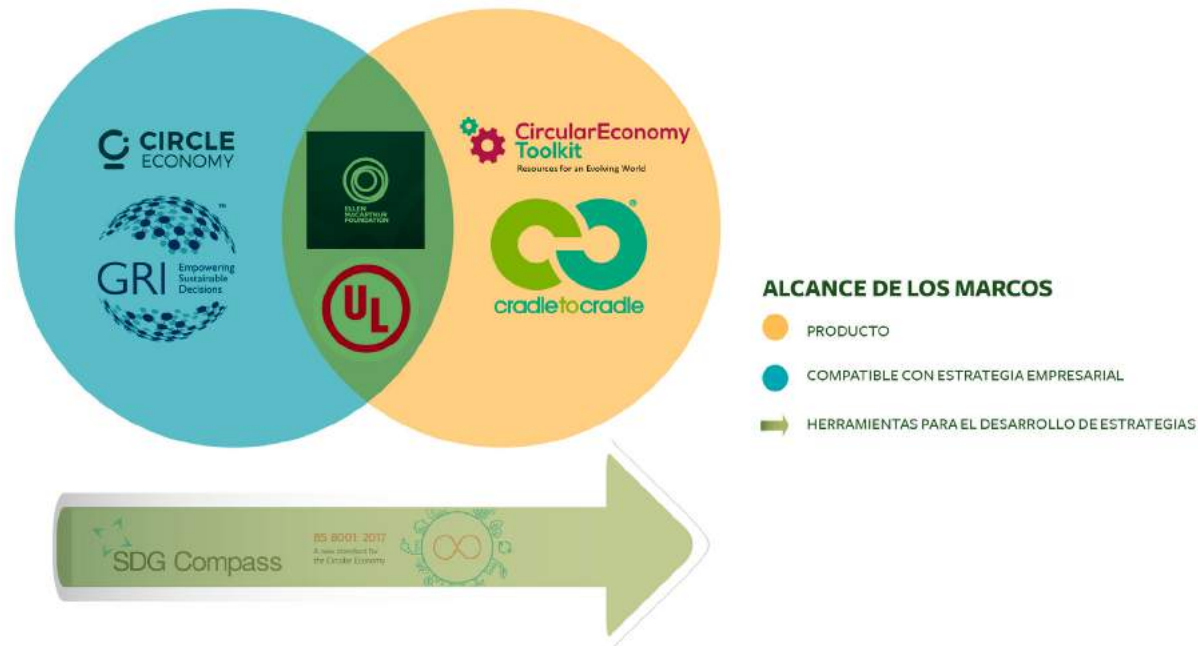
CIRCLE ECONOMY

GRI Empowering Sustainable Decisions

ELLEN MACARTHUR FOUNDATION

UL

CircularEconomy Toolkit
Resources for an Evolving World

cradletocradle

ALCANCE DE LOS MARCOS

PRODUCTO

COMPATIBLE CON ESTRATEGIA EMPRESARIAL

HERRAMIENTAS PARA EL DESARROLLO DE ESTRATEGIAS

SDG Compass

BS 8001: 2017
A new standard for the Circular Economy